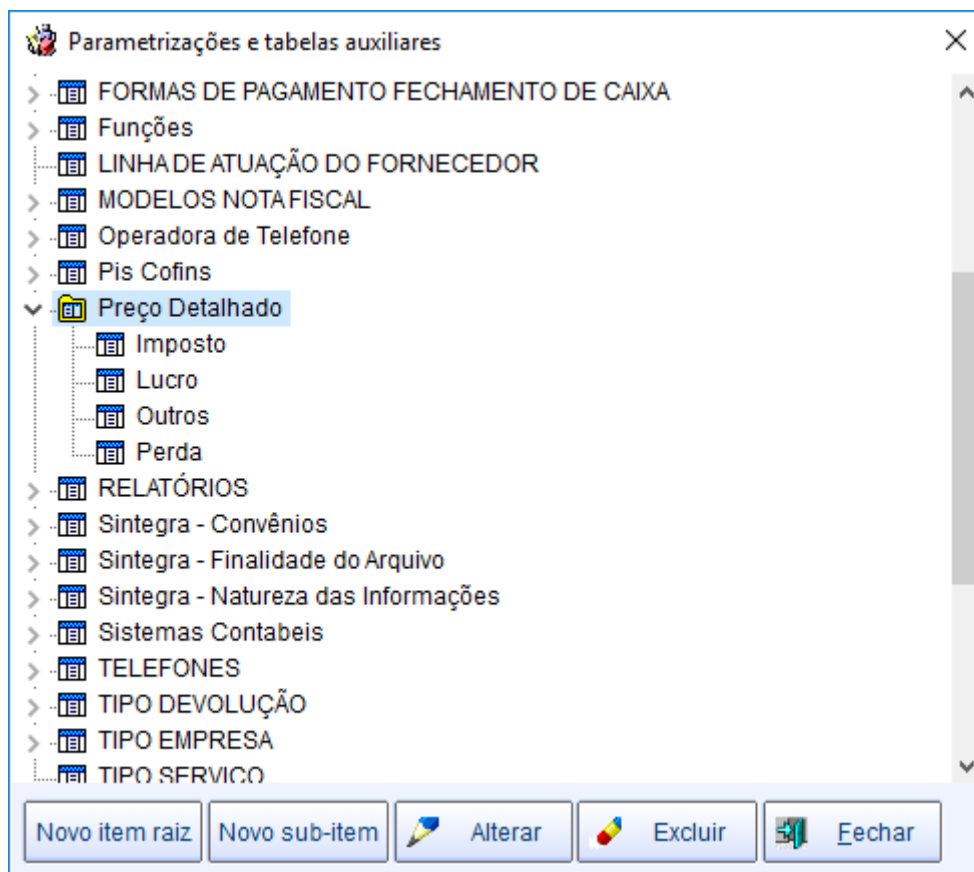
Parametrizações e tabelas auxiliares

FORMAS DE PAGAMENTO FECHAMENTO DE CAIXA
Funções
LINHA DE ATUAÇÃO DO FORNECEDOR
MODELOS NOTA FISCAL
Operadora de Telefone
Pis Cofins
Preço Detalhado
Imposto
Lucro
Outros
Perda
RELATÓRIOS
Sintegra - Convênios
Sintegra - Finalidade do Arquivo
Sintegra - Natureza das Informações
Sistemas Contabeis
TELEFONES
TIPO DEVOLUÇÃO
TIPO EMPRESA
TIPO SERVICO

Novo item raiz | Novo sub-item | Alterar | Excluir | Fechar